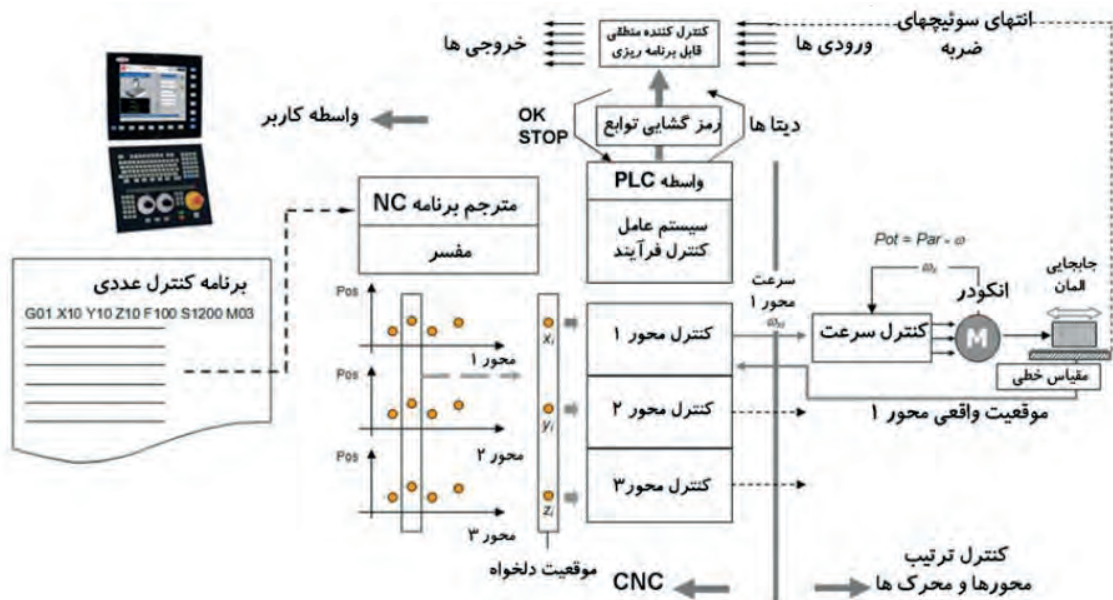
انتهای سوئیچهای ضربه
کنترل کننده منطقی قابل برنامه ریزی
خروجی ها
ورودی ها
واسطه کاربر
OK STOP
رمز گشایی توابع
دیتا ها
واسطه PLC
سیستم عامل کنترل فرآیند
مترجم برنامه NC
مفسر
$Pot = Par \times \omega$
$\omega_i$
جابجایی المان
انکودر
برنامه کنترل عددی
G01 X10 Y10 Z10 F100 S1200 M03
Pos
محور ۱
$x_i$
سرعت محور ۱
$\omega_{si}$
کنترل محور ۱
کنترل سرعت
M
مقیاس خطی
Pos
$y_i$
کنترل محور ۲
موقعیت واقعی محور ۱
محور ۲
Pos
$z_i$
کنترل محور۳
محور ۳
موقعیت دلخواه
CNC
کنترل ترتیب محورها و محرک ها